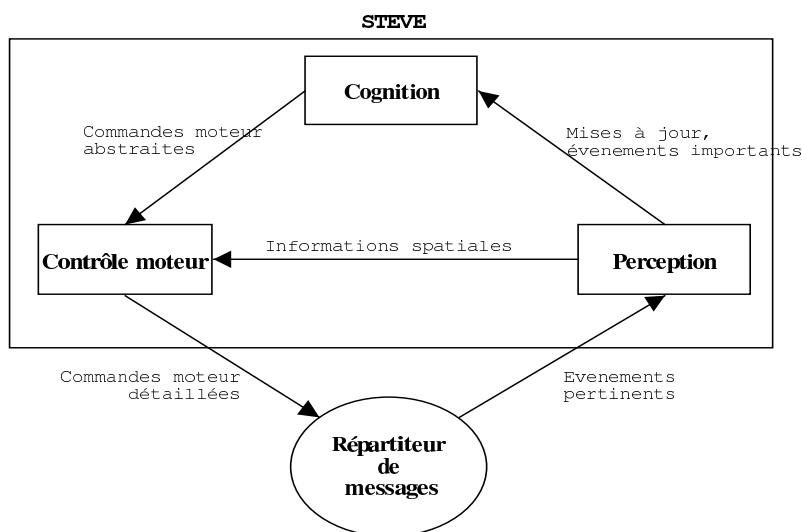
STEVE

Cognition

Commandes moteur abstraites

Mises à jour, évenements importants

Contrôle moteur

Informations spatiales

Perception

Commandes moteur détaillées

Evenements pertinents

Répartiteur de messages